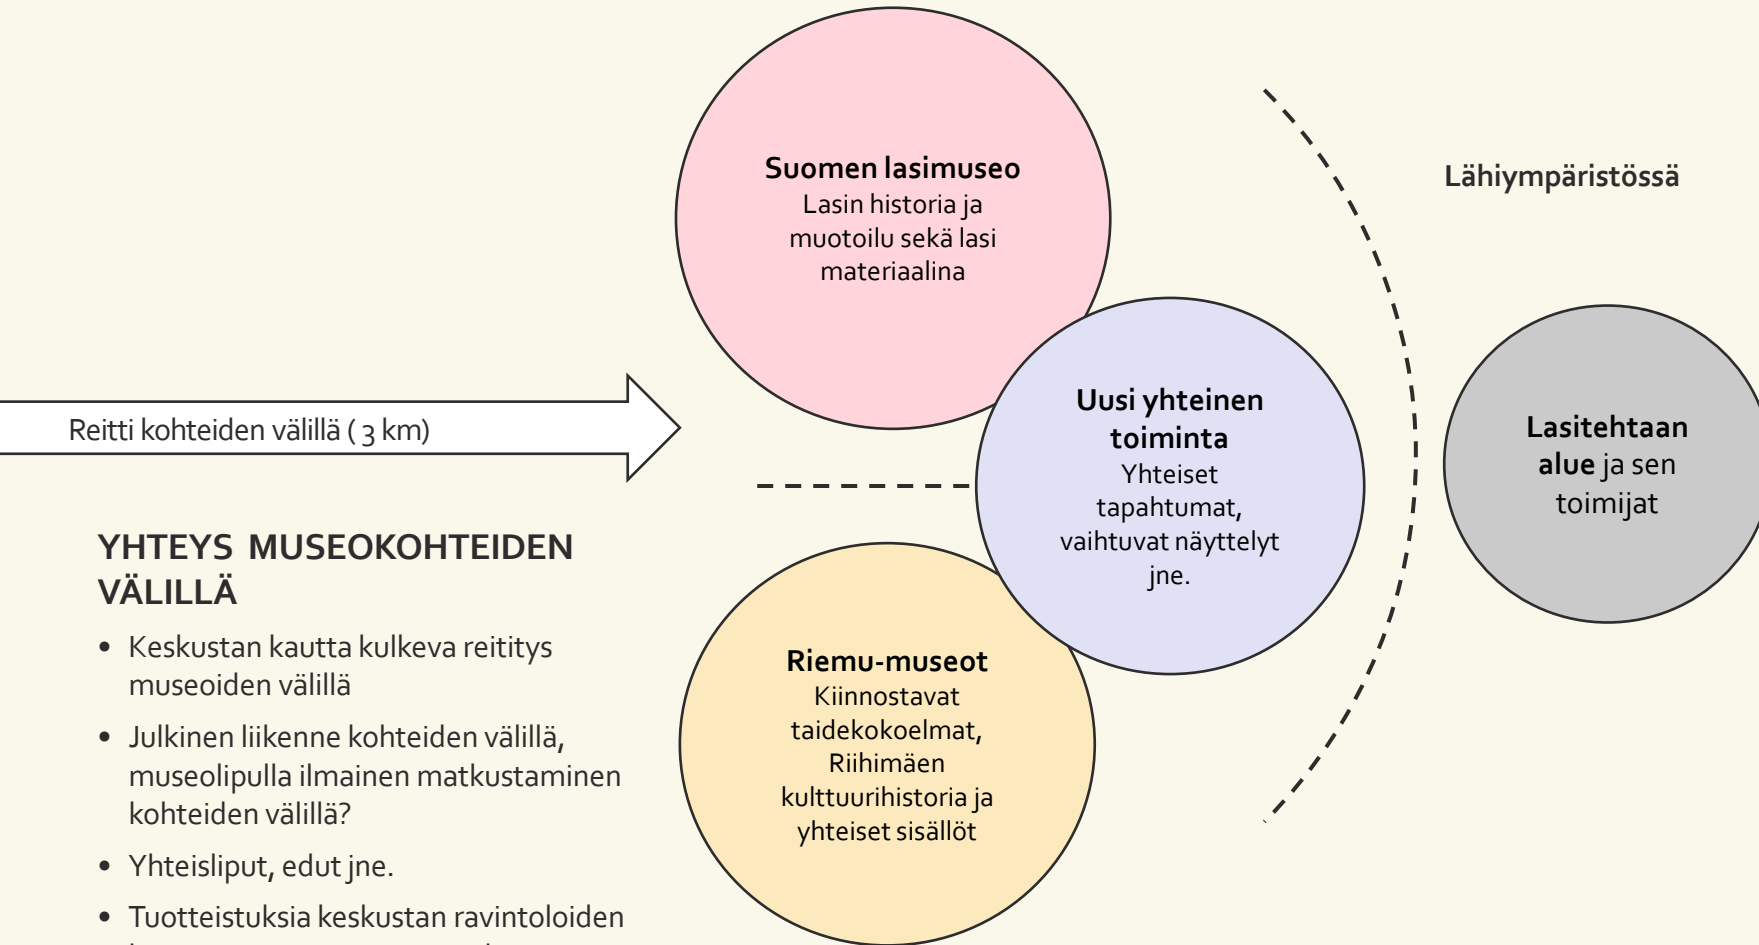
Reitti kohteiden välillä ( 3 km)

YHTEYS MUSEOKOHTEIDEN VÄLILLÄ

• Keskustan kautta kulkeva reititys museoiden välillä
• Julkinen liikenne kohteiden välillä, museolipulla ilmainen matkustaminen kohteiden välillä?
• Yhteisliput, edut jne.
• Tuotteistuksia keskustan ravintoloiden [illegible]

**Suomen lasimuseo**
Lasin historia ja muotoilu sekä lasi materiaalina

**Uusi yhteinen toiminta**
Yhteiset tapahtumat, vaihtuvat näyttelyt jne.

**Riemu-museot**
Kiinnostavat taidekokoelmat, Riihimäen kulttuurihistoria ja yhteiset sisällöt

Lähiympäristössä

**Lasitehtaan alue** ja sen toimijat